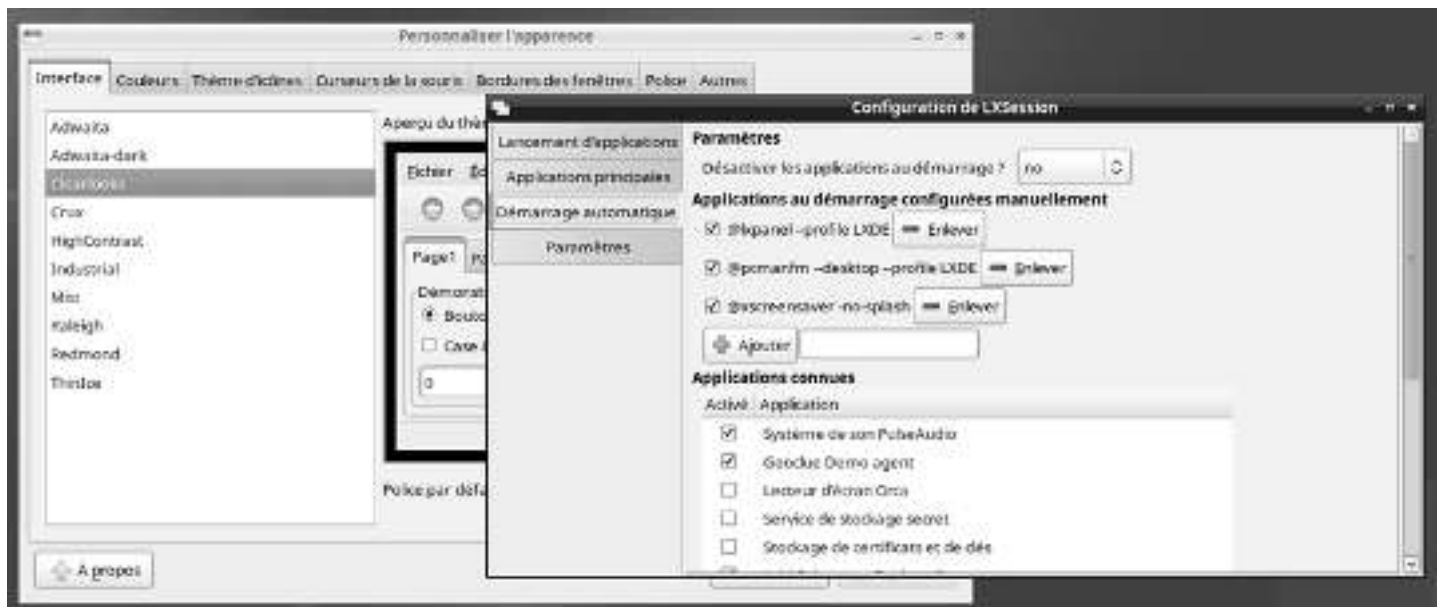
Personnaliser l'apparence

Interface | Couleurs | Thème d'icônes | Curseurs de la souris | Bordures des fenêtres | Police | Autres

Adwaita
Adwaita-dark
Clearlooks
Crux
HighContrast
Industrial
Mist
Raleigh
Redmond
ThinIce

Aperçu du thè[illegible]

Fichier Éd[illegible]

Page1 Pa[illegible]

Démarrat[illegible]
Boutc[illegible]
Case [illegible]
0

Police par défa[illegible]

A propos

Configuration de LXSession

Lancement d'applications
Applications principales
Démarrage automatique
Paramètres

Paramètres
Désactiver les applications au démarrage ? no

Applications au démarrage configurées manuellement
@lxpanel --profile LXDE Enlever
@pcmanfm --desktop --profile LXDE Enlever
@xscreensaver -no-splash Enlever
Ajouter

Applications connues
| Activé | Application |
|---|---|
| ☑ | Système de son PulseAudio |
| ☑ | Geoclue Demo agent |
| ☐ | Lecteur d'écran Orca |
| ☐ | Service de stockage secret |
| ☐ | Stockage de certificats et de clés |